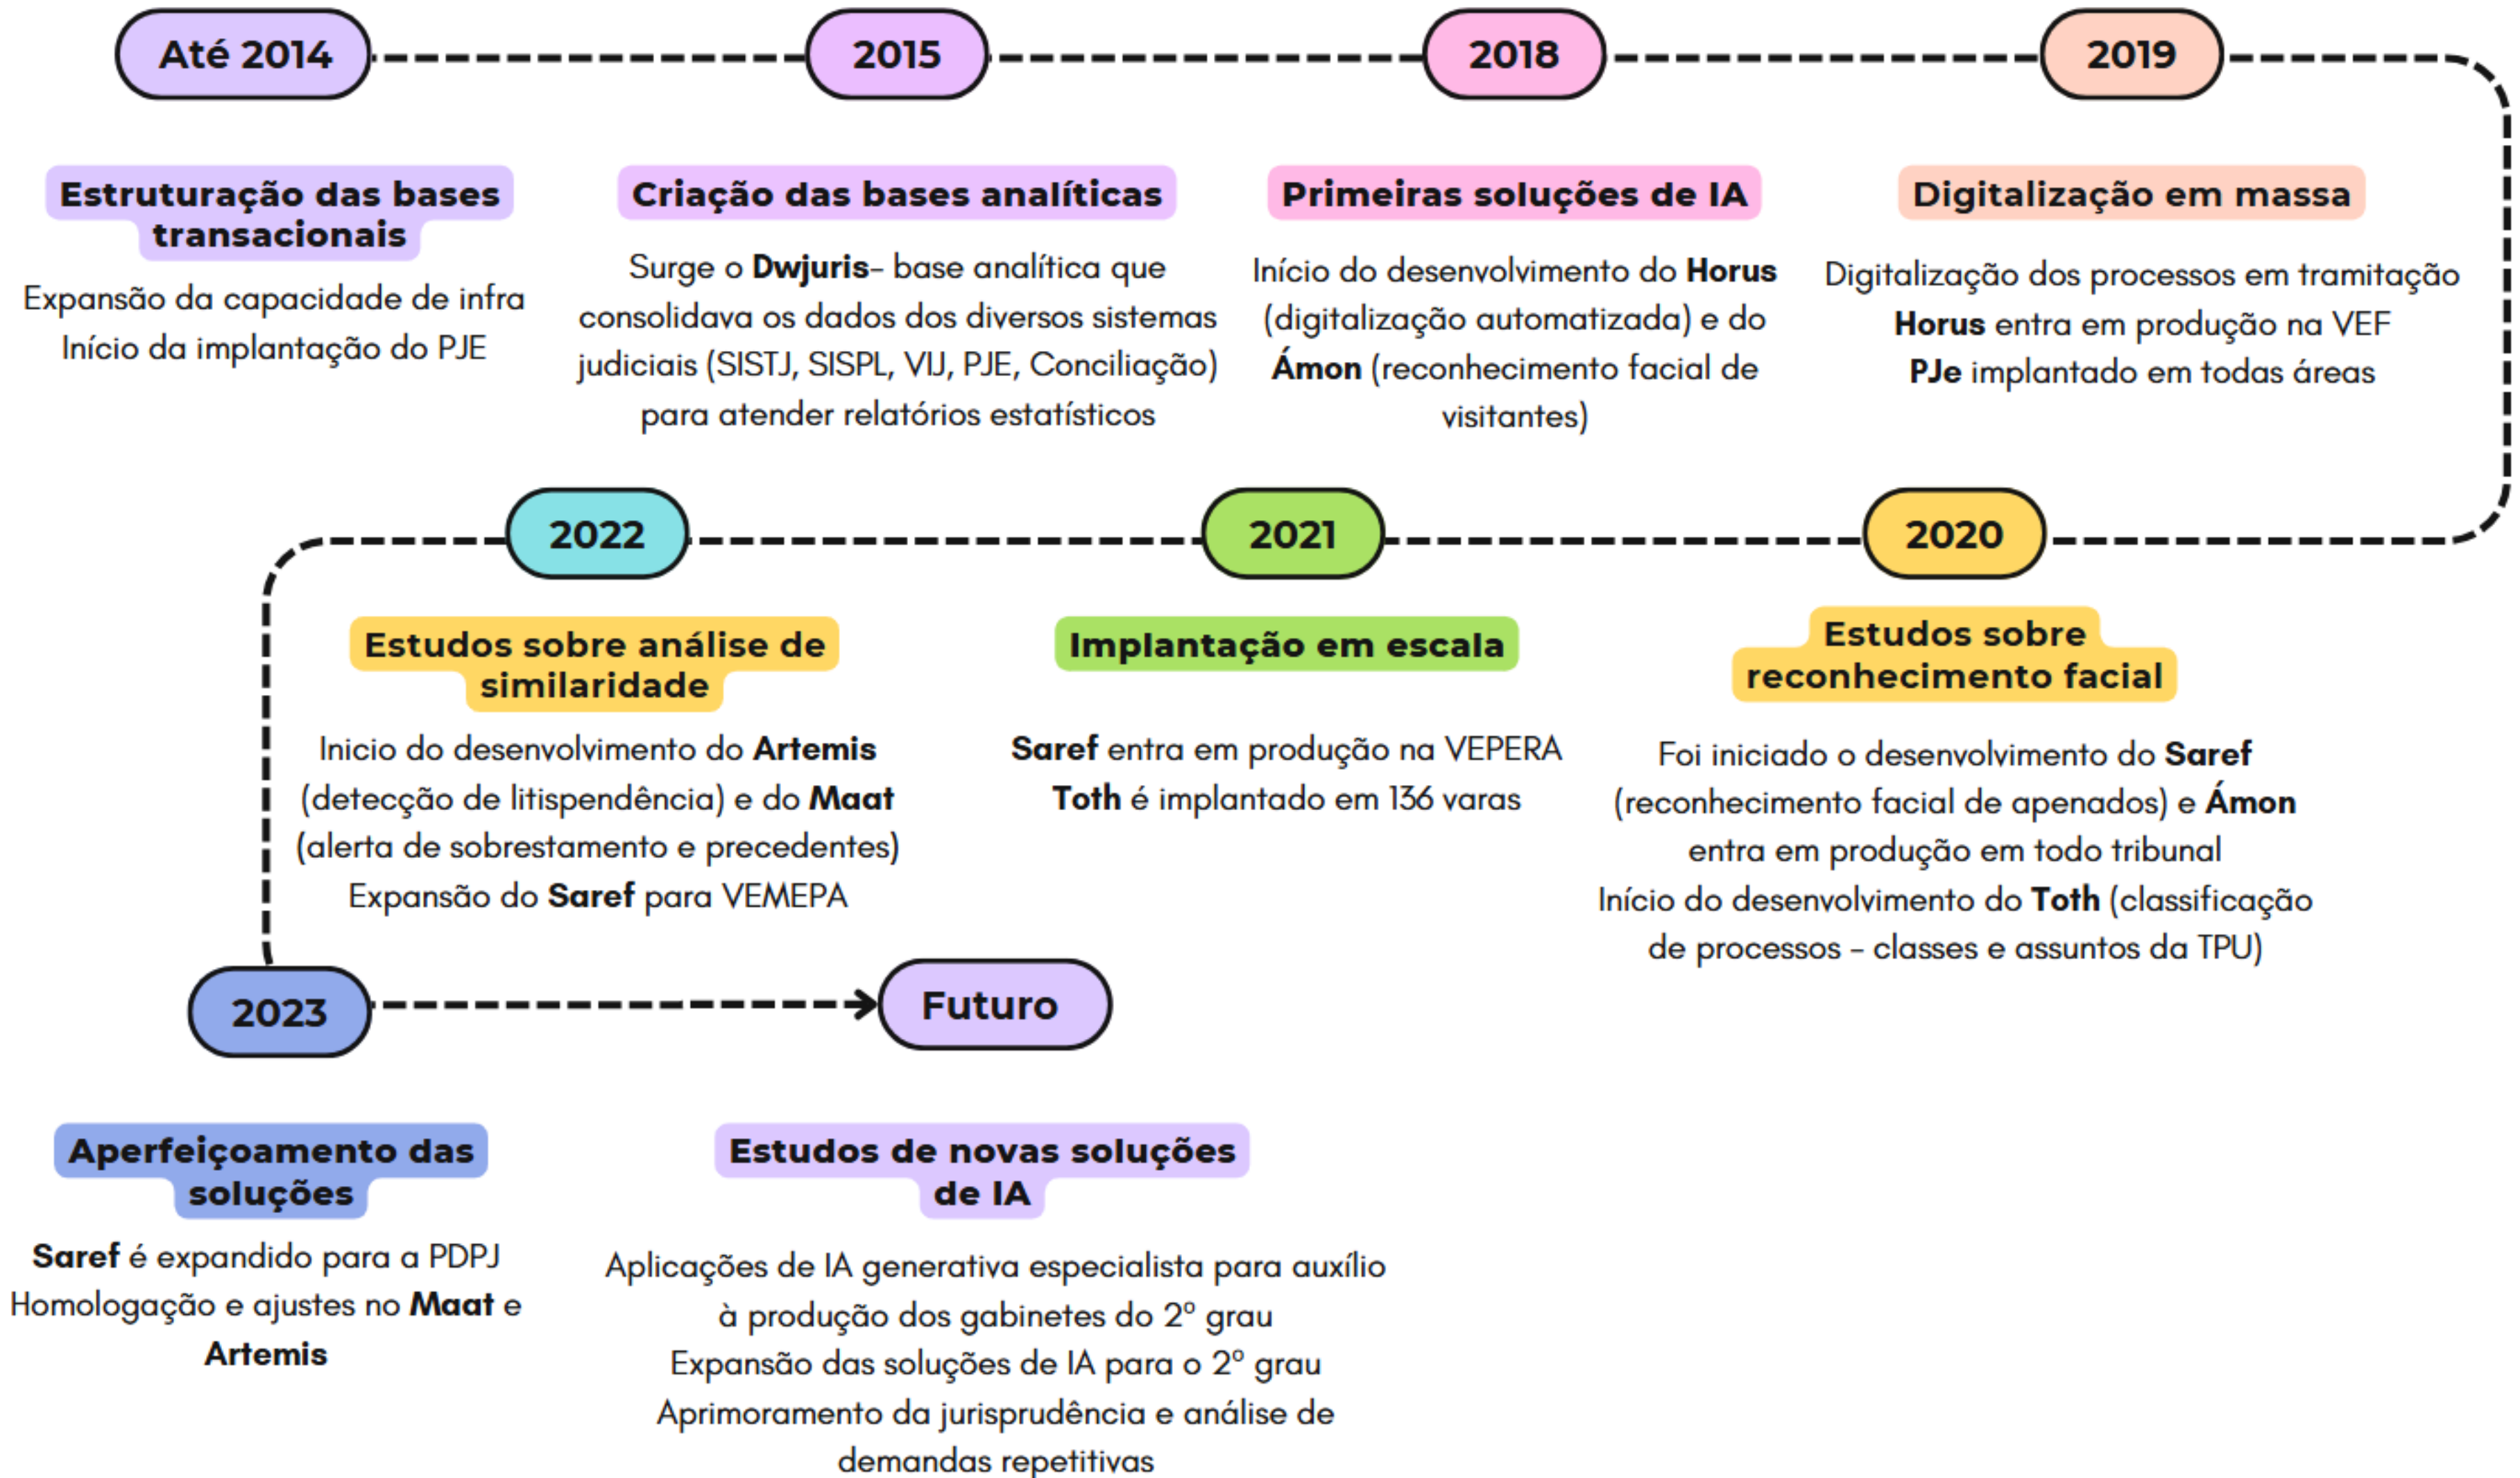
Até 2014

Estruturação das bases transacionais

Expansão da capacidade de infra
Início da implantação do PJE

2015

Criação das bases analíticas

Surge o Dwjuris- base analítica que consolidava os dados dos diversos sistema judiciais (SISTJ, SISPL, VIJ, PJE, Conciliação) para atender relatórios estatísticos

2018

Primeiras soluções de IA

Início do desenvolvimento do Horus (digitalização automatizada) e do Ámon (reconhecimento facial de visitantes)

2019

Digitalização em massa

Digitalização dos processos em tramitação
Horus entra em produção na VEF
PJe implantado em todas áreas

2022

Estudos sobre análise de similaridade

Inicio do desenvolvimento do Artemis (detecção de litispendência) e do Maat (alerta de sobrestamento e precedentes)
Expansão do Saref para VEMEPA

2021

Implantação em escala

Saref entra em produção na VEPERA
Toth é implantado em 136 varas

2020

Estudos sobre reconhecimento facial

Foi iniciado o desenvolvimento do Saref (reconhecimento facial de apenados) e Ámon entra em produção em todo tribunal
Início do desenvolvimento do Toth (classificação de processos - classes e assuntos da TPU)

2023

Aperfeiçoamento das soluções

Saref é expandido para a PDPJ
Homologação e ajustes no Maat e Artemis

Futuro

Estudos de novas soluções de IA

Aplicações de IA generativa especialista para auxílio à produção dos gabinetes do 2º grau
Expansão das soluções de IA para o 2º grau
Aprimoramento da jurisprudência e análise de demandas repetitivas